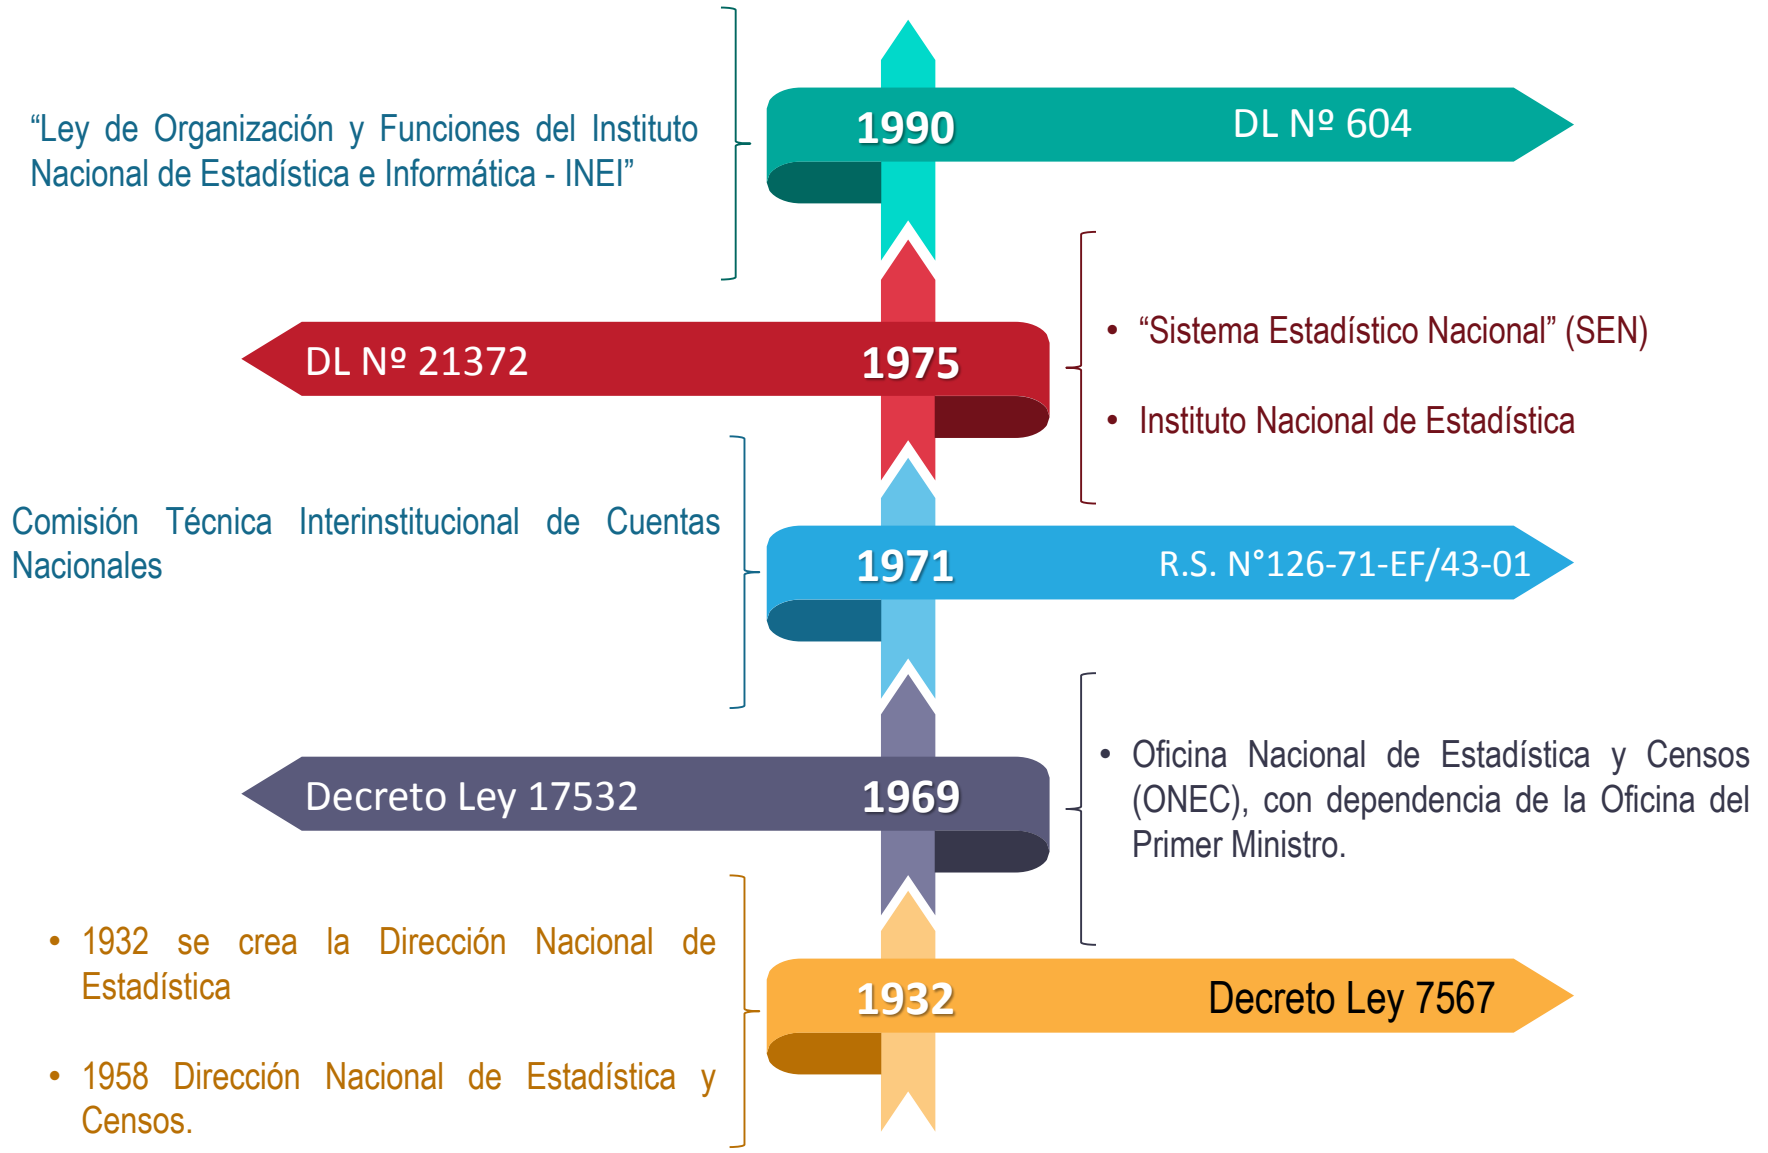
“Ley de Organización y Funciones del Instituto Nacional de Estadística e Informática - INEI”

1990

DL Nº 604

DL Nº 21372

1975

• “Sistema Estadístico Nacional” (SEN)

• Instituto Nacional de Estadística

Comisión Técnica Interinstitucional de Cuentas Nacionales

1971

R.S. N°126-71-EF/43-01

Decreto Ley 17532

1969

• Oficina Nacional de Estadística y Censos (ONEC), con dependencia de la Oficina del Primer Ministro.

• 1932 se crea la Dirección Nacional de Estadística

• 1958 Dirección Nacional de Estadística y Censos.

1932

Decreto Ley 7567